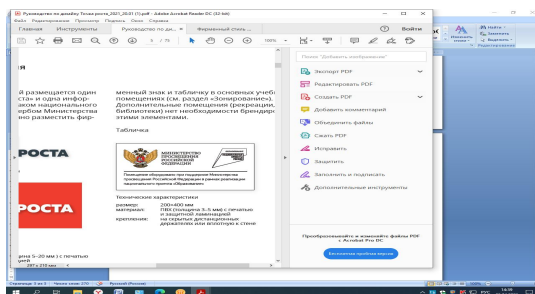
Руководство по дизайну Точка роста_2021_05.01 (1).pdf - Adobe Acrobat Reader DC (32-bit)
Файл Редактирование Просмотр Подпись Окно Справка
Главная Инструменты Руководство по ди... × Фирменный стиль ... ×
Войти
6 / 79
100%
Найти
Заменить
Выделить
Редактирование

ия

й размещается один
ста» и одна инфор-
аком национального
ерб Министерства
но разместить фир-

менный знак и табличку в основных учебных помещениях (см. раздел «Зонирование»). Дополнительные помещения (рекреации, библиотеки) нет необходимости брендировать этими элементами.

Табличка

МИНИСТЕРСТВО ПРОСВЕЩЕНИЯ РОССИЙСКОЙ ФЕДЕРАЦИИ

Помещение оборудовано при поддержке Министерства просвещения Российской Федерации в рамках реализации национального проекта «Образование»

Технические характеристики
размер: 200×400 мм
материал: ПВХ (толщина 3–5 мм) с печатью и защитной ламинацией
крепление: на скрытых дистанционных держателях или вплотную к стене

РОСТА

РОСТА

дина 5–20 мм) с печатью
ацией
297 x 210 мм

Поиск "Добавить изображение"
Экспорт PDF
Редактировать PDF
Создать PDF
Добавить комментарий
Объединить файлы
Сжать PDF
Исправить
Защитить
Заполнить и подписать
Дополнительные инструменты

Преобразовывайте и изменяйте файлы PDF с Acrobat Pro DC
Бесплатная пробная версия

Страница 5 из 5 Число слов: 210 Русский (Россия)